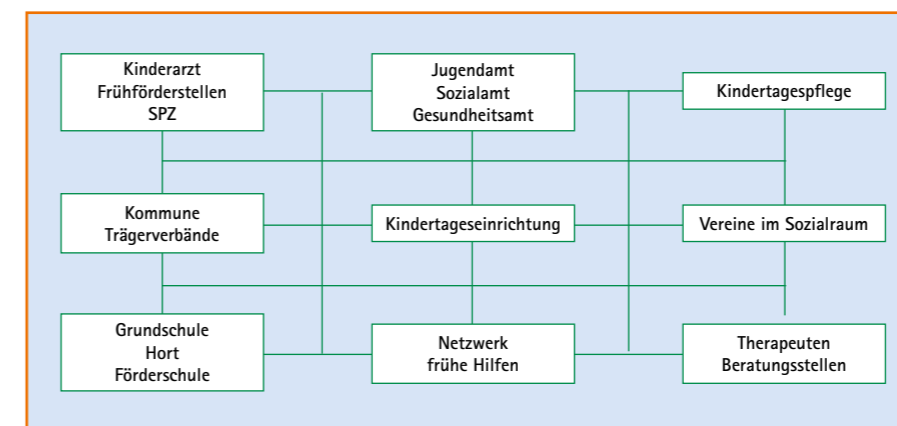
Kinderarzt
Frühförderstellen
SPZ

Jugendamt
Sozialamt
Gesundheitsamt

Kindertagespflege

Kommune
Trägerverbände

Kindertageseinrichtung

Vereine im Sozialraum

Grundschule
Hort
Förderschule

Netzwerk
frühe Hilfen

Therapeuten
Beratungsstellen